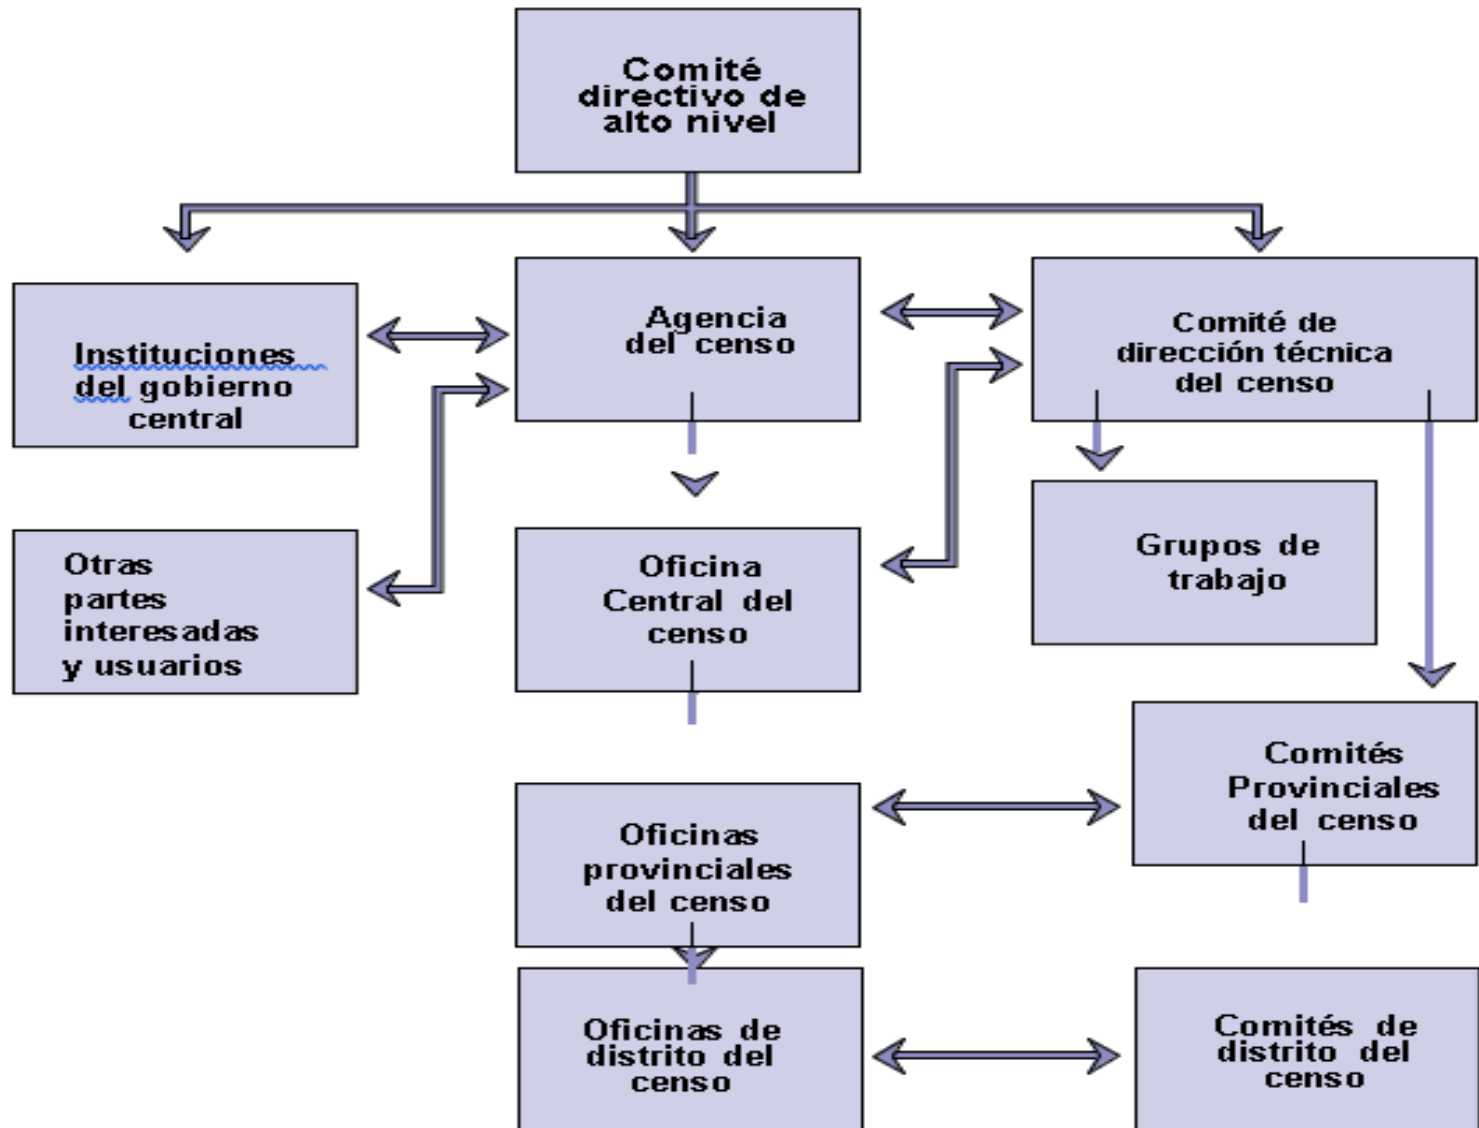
Comité directivo de alto nivel

Instituciones del gobierno central

Agencia del censo

Comité de dirección técnica del censo

Otras partes interesadas y usuarios

Oficina Central del censo

Grupos de trabajo

Comités Provinciales del censo

Oficinas provinciales del censo

Oficinas de distrito del censo

Comités de distrito del censo